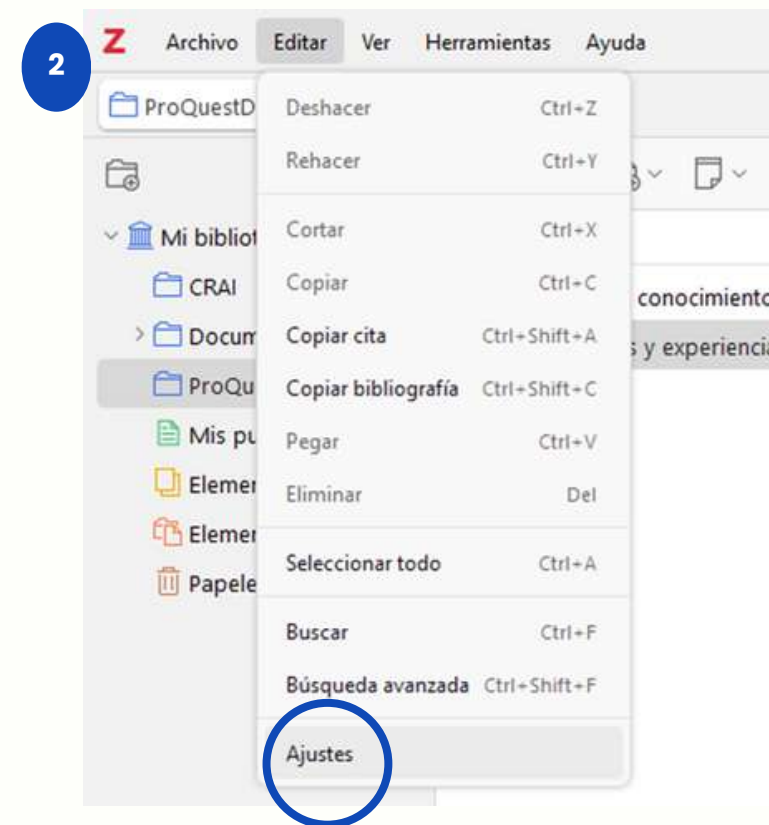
2

Z Archivo Editar Ver Herramientas Ayuda

ProQuestD

Mi bibliot
CRAI
Docum
ProQu
Mis pu
Elemen
Elemen
Papele

conocimiento
s y experiencia

| | |
|---|---|
| Deshacer | Ctrl+Z |
| Rehacer | Ctrl+Y |
| Cortar | Ctrl+X |
| Copiar | Ctrl+C |
| Copiar cita | Ctrl+Shift+A |
| Copiar bibliografía | Ctrl+Shift+C |
| Pegar | Ctrl+V |
| Eliminar | Del |
| Seleccionar todo | Ctrl+A |
| Buscar | Ctrl+F |
| Búsqueda avanzada | Ctrl+Shift+F |
| Ajustes | |